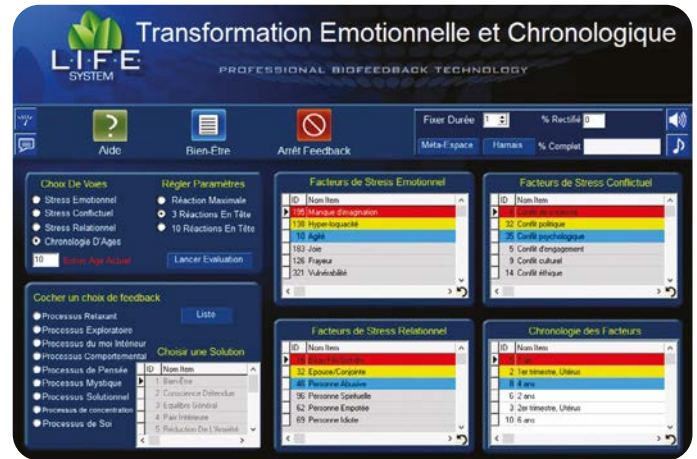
Transformation Emotionnelle et Chronologique

L·I·F·E SYSTEM

PROFESSIONAL BIOFEEDBACK TECHNOLOGY

Aide

Bien-Être

Arrêt Feedback

Fixer Durée 1

% Rectifié 0

Méta-Espace

Harnais

% Complet

Choix De Voies

Stress Emotionnel

Stress Conflictuel

Stress Relationnel

Chronologie D'Ages

10 Entrer Age Actuel

Régler Paramètres

Réaction Maximale

3 Réactions En Tête

10 Réactions En Tête

Lancer Evaluation

Facteurs de Stress Emotionnel

| ID | Nom Item |
|---|---|
| 195 | Manque d'imagination |
| 138 | Hyper-loquacité |
| 10 | Agilité |
| 183 | Joie |
| 126 | Frayeur |
| 321 | Vulnérabilité |

Facteurs de Stress Conflictuel

| ID | Nom Item |
|---|---|
| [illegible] | Conflit de croyance |
| 32 | Conflit politique |
| 35 | Conflit psychologique |
| 5 | Conflit d'engagement |
| 9 | Conflit culturel |
| 14 | Conflit éthique |

Cocher un choix de feedback

Processus Relaxant

Processus Exploratoire

Processus du moi Intérieur

Processus Comportemental

Processus de Pensée

Processus Mystique

Processus Solutionnel

Processus de concentration

Processus de Soi

Liste

Choisir une Solution

| ID | Nom Item |
|---|---|
| 1 | Bien-Être |
| 2 | Conscience Détendue |
| 3 | Equilibre Général |
| 4 | Paix Intérieure |
| 5 | Réduction De L'Anxiété |

Facteurs de Stress Relationnel

| ID | Nom Item |
|---|---|
| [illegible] | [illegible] |
| 32 | Epouse/Conjointe |
| 46 | Personne Abusive |
| 96 | Personne Spirituelle |
| 82 | Personne Empotée |
| 69 | Personne Idiote |

Chronologie des Facteurs

| ID | Nom Item |
|---|---|
| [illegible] | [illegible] |
| 2 | 1er trimestre, Utérus |
| 8 | 4 ans |
| 6 | 2 ans |
| 3 | 2er trimestre, Utérus |
| 10 | 6 ans |